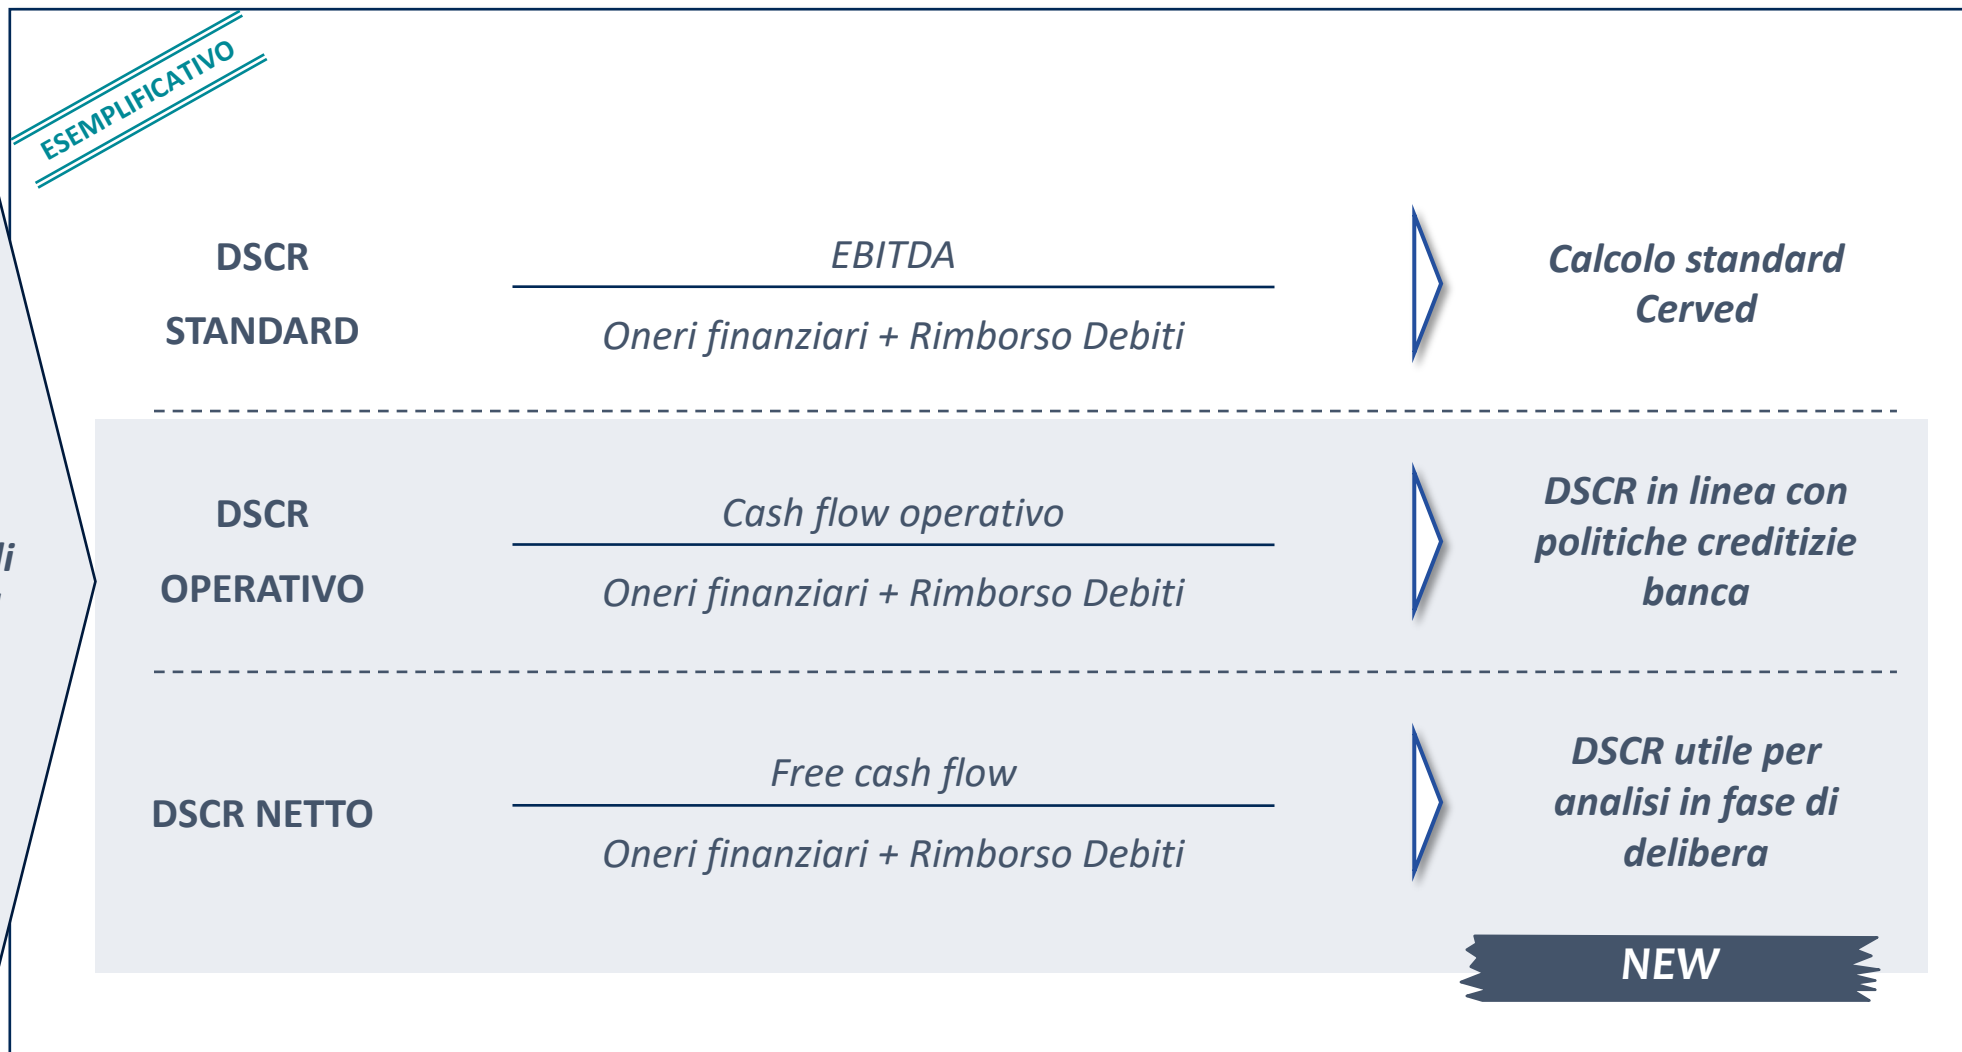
ESEMPLIFICATIVO

DSCR STANDARD

$\frac{\text{EBITDA}}{\text{Oneri finanziari + Rimborso Debiti}}$

Calcolo standard Cerved

DSCR OPERATIVO

$\frac{\text{Cash flow operativo}}{\text{Oneri finanziari + Rimborso Debiti}}$

DSCR in linea con politiche creditizie banca

DSCR NETTO

$\frac{\text{Free cash flow}}{\text{Oneri finanziari + Rimborso Debiti}}$

DSCR utile per analisi in fase di delibera

NEW

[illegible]